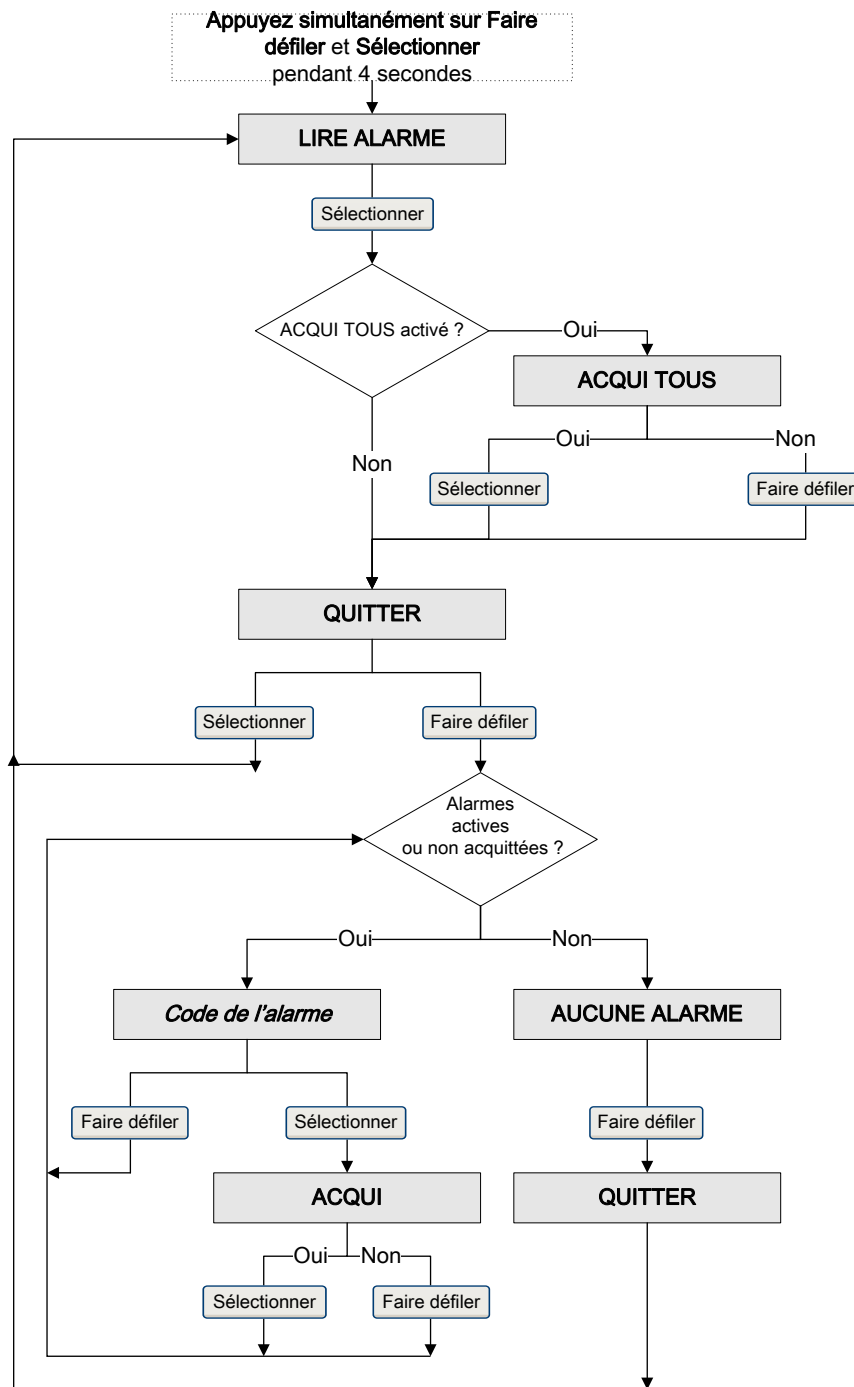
Appuyez simultanément sur Faire défiler et Sélectionner pendant 4 secondes

LIRE ALARME

Sélectionner

ACQUI TOUS activé ?

Oui

ACQUI TOUS

Oui

Non

Non

Sélectionner

Faire défiler

QUITTER

Sélectionner

Faire défiler

Alarmes actives ou non acquittées ?

Oui

Non

*Code de l'alarme*

AUCUNE ALARME

Faire défiler

Sélectionner

Faire défiler

ACQUI

QUITTER

Oui

Non

Sélectionner

Faire défiler